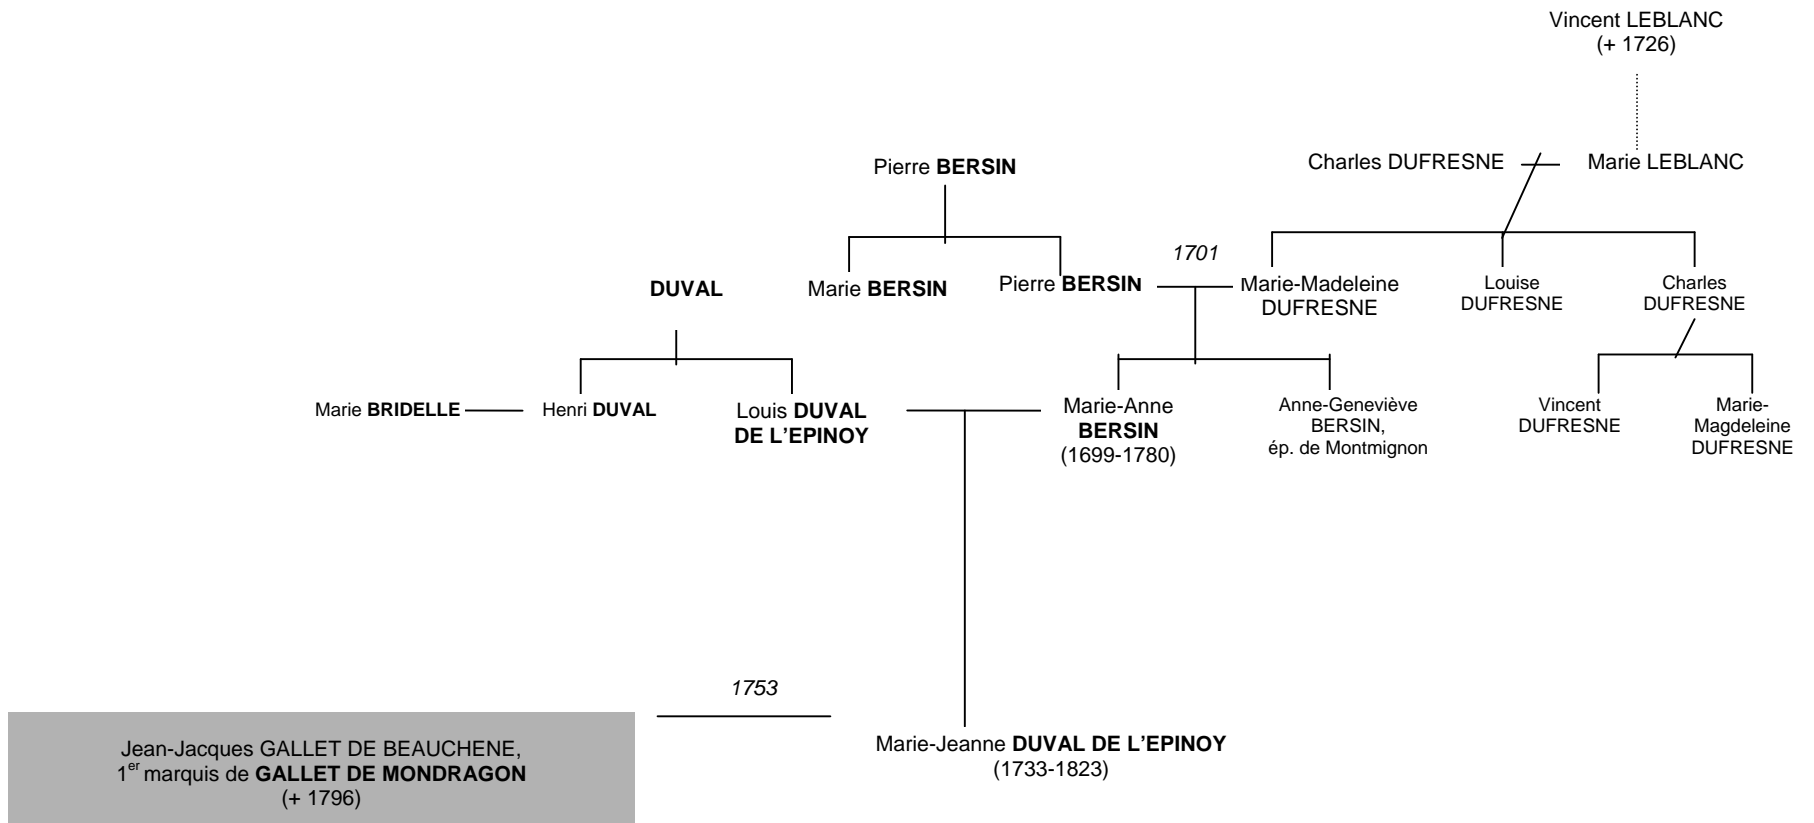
Vincent LEBLANC
(+ 1726)

Pierre BERSIN

Charles DUFRESNE

Marie LEBLANC

1701

DUVAL

Marie BERSIN

Pierre BERSIN

Marie-Madeleine DUFRESNE

Louise DUFRESNE

Charles DUFRESNE

Marie BRIDELLE

Henri DUVAL

Louis DUVAL DE L'EPINOY

Marie-Anne BERSIN
(1699-1780)

Anne-Geneviève BERSIN,
ép. de Montmignon

Vincent DUFRESNE

Marie-Magdeleine DUFRESNE

1753

Jean-Jacques GALLET DE BEAUCHENE,
1$^{er}$ marquis de GALLET DE MONDRAGON
(+ 1796)

Marie-Jeanne DUVAL DE L'EPINOY
(1733-1823)